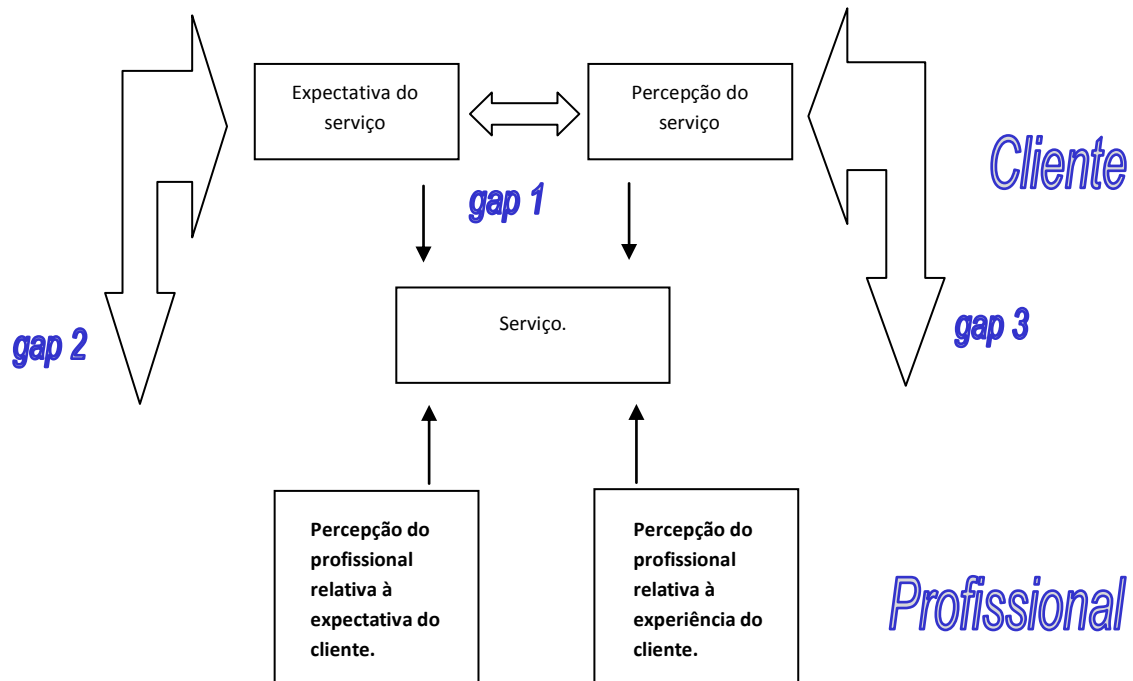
Expectativa do serviço

Percepção do serviço

Cliente

gap 1

gap 2

Serviço.

gap 3

Percepção do profissional relativa à expectativa do cliente.

Percepção do profissional relativa à experiência do cliente.

Profissional